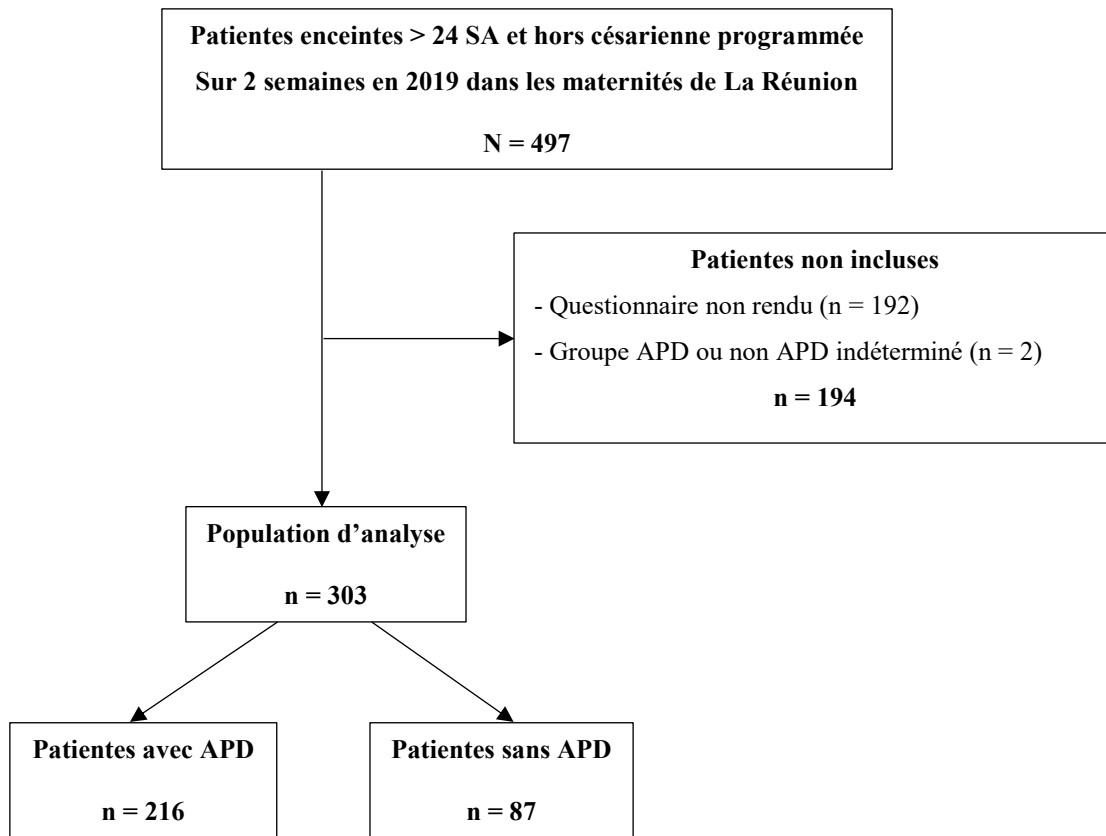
Patientes enceintes > 24 SA et hors césarienne programmée
Sur 2 semaines en 2019 dans les maternités de La Réunion

N = 497

Patientes non incluses
- Questionnaire non rendu (n = 192)
- Groupe APD ou non APD indéterminé (n = 2)
n = 194

Population d'analyse

n = 303

Patientes avec APD

n = 216

Patientes sans APD

n = 87